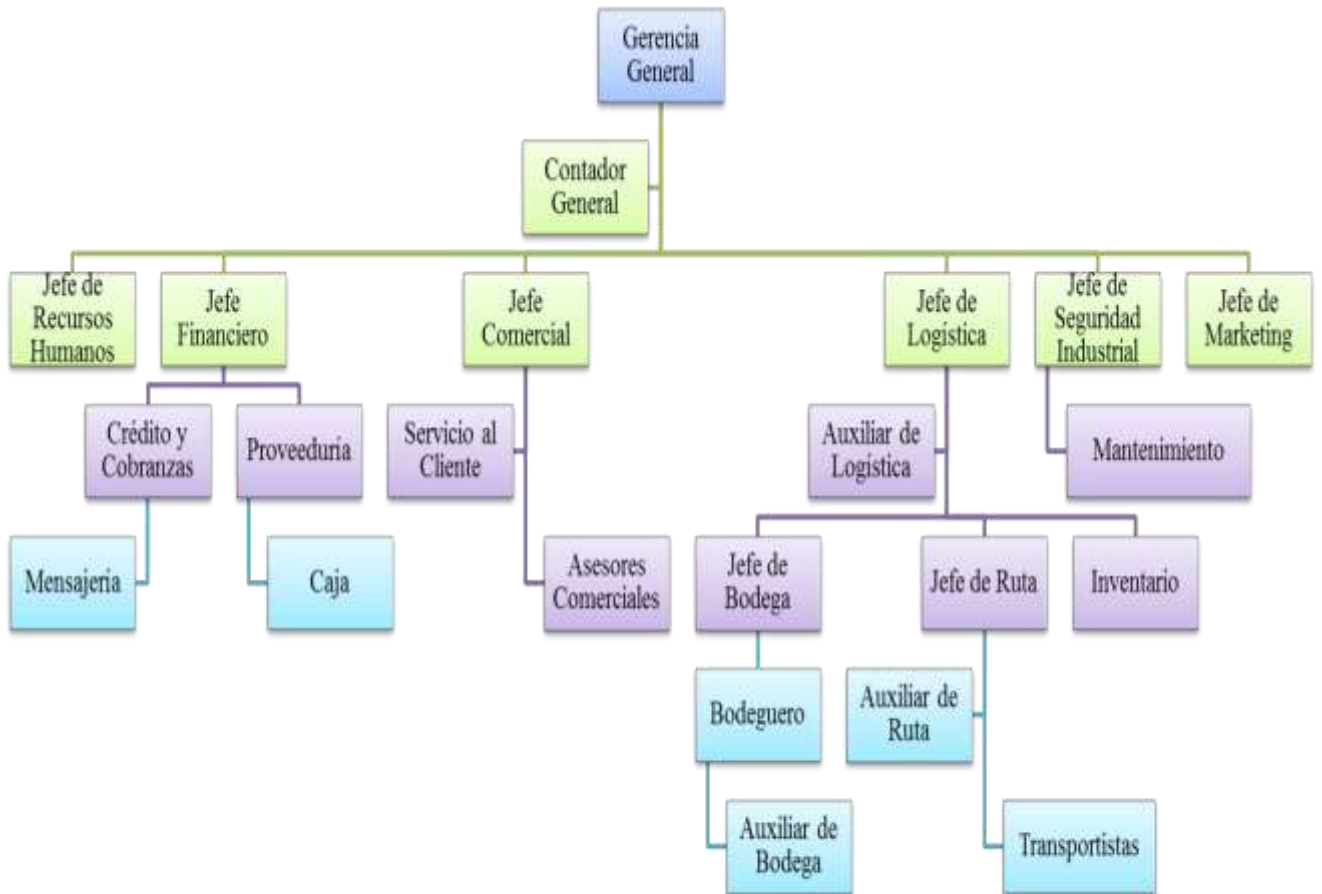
Gerencia General

Contador General

Jefe de Recursos Humanos

Jefe Financiero

Jefe Comercial

Jefe de Logística

Jefe de Seguridad Industrial

Jefe de Marketing

Crédito y Cobranzas

Proveeduría

Servicio al Cliente

Auxiliar de Logística

Mantenimiento

Mensajeria

Caja

Asesores Comerciales

Jefe de Bodega

Jefe de Ruta

Inventario

Bodeguero

Auxiliar de Ruta

Auxiliar de Bodega

Transportistas